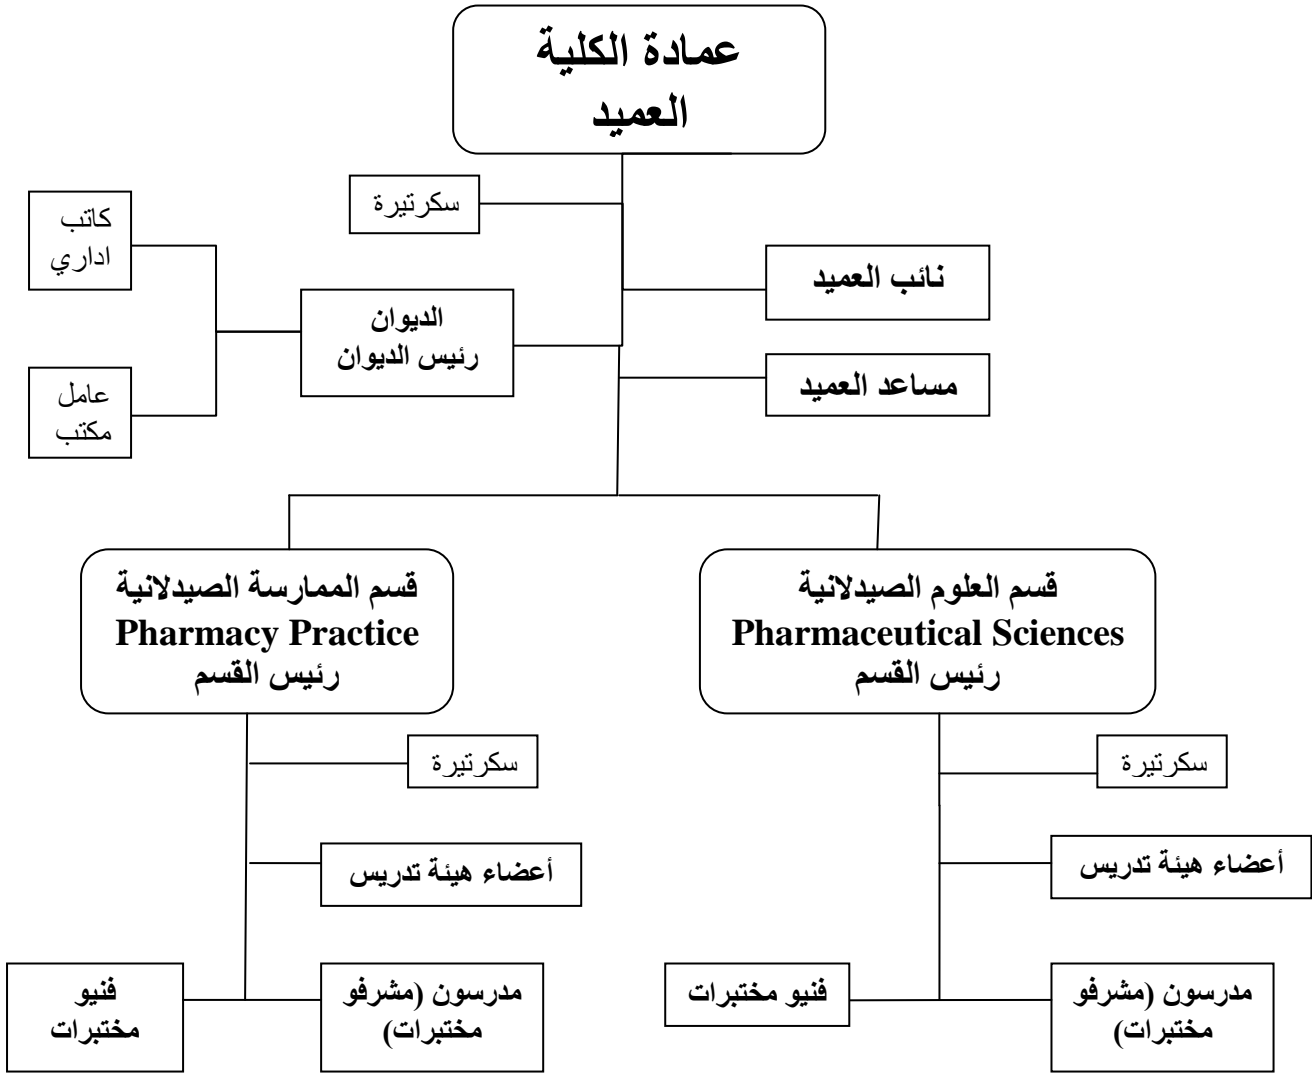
عمادة الكلية
العميد

سكرتيرة

نائب العميد

كاتب اداري

الديوان
رئيس الديوان

عامل مكتب

مساعد العميد

قسم العلوم الصيدلانية
Pharmaceutical Sciences
رئيس القسم

سكرتيرة

أعضاء هيئة تدريس

مدرسون (مشرفو مختبرات)

فنيو مختبرات

قسم الممارسة الصيدلانية
Pharmacy Practice
رئيس القسم

سكرتيرة

أعضاء هيئة تدريس

مدرسون (مشرفو مختبرات)

فنيو مختبرات